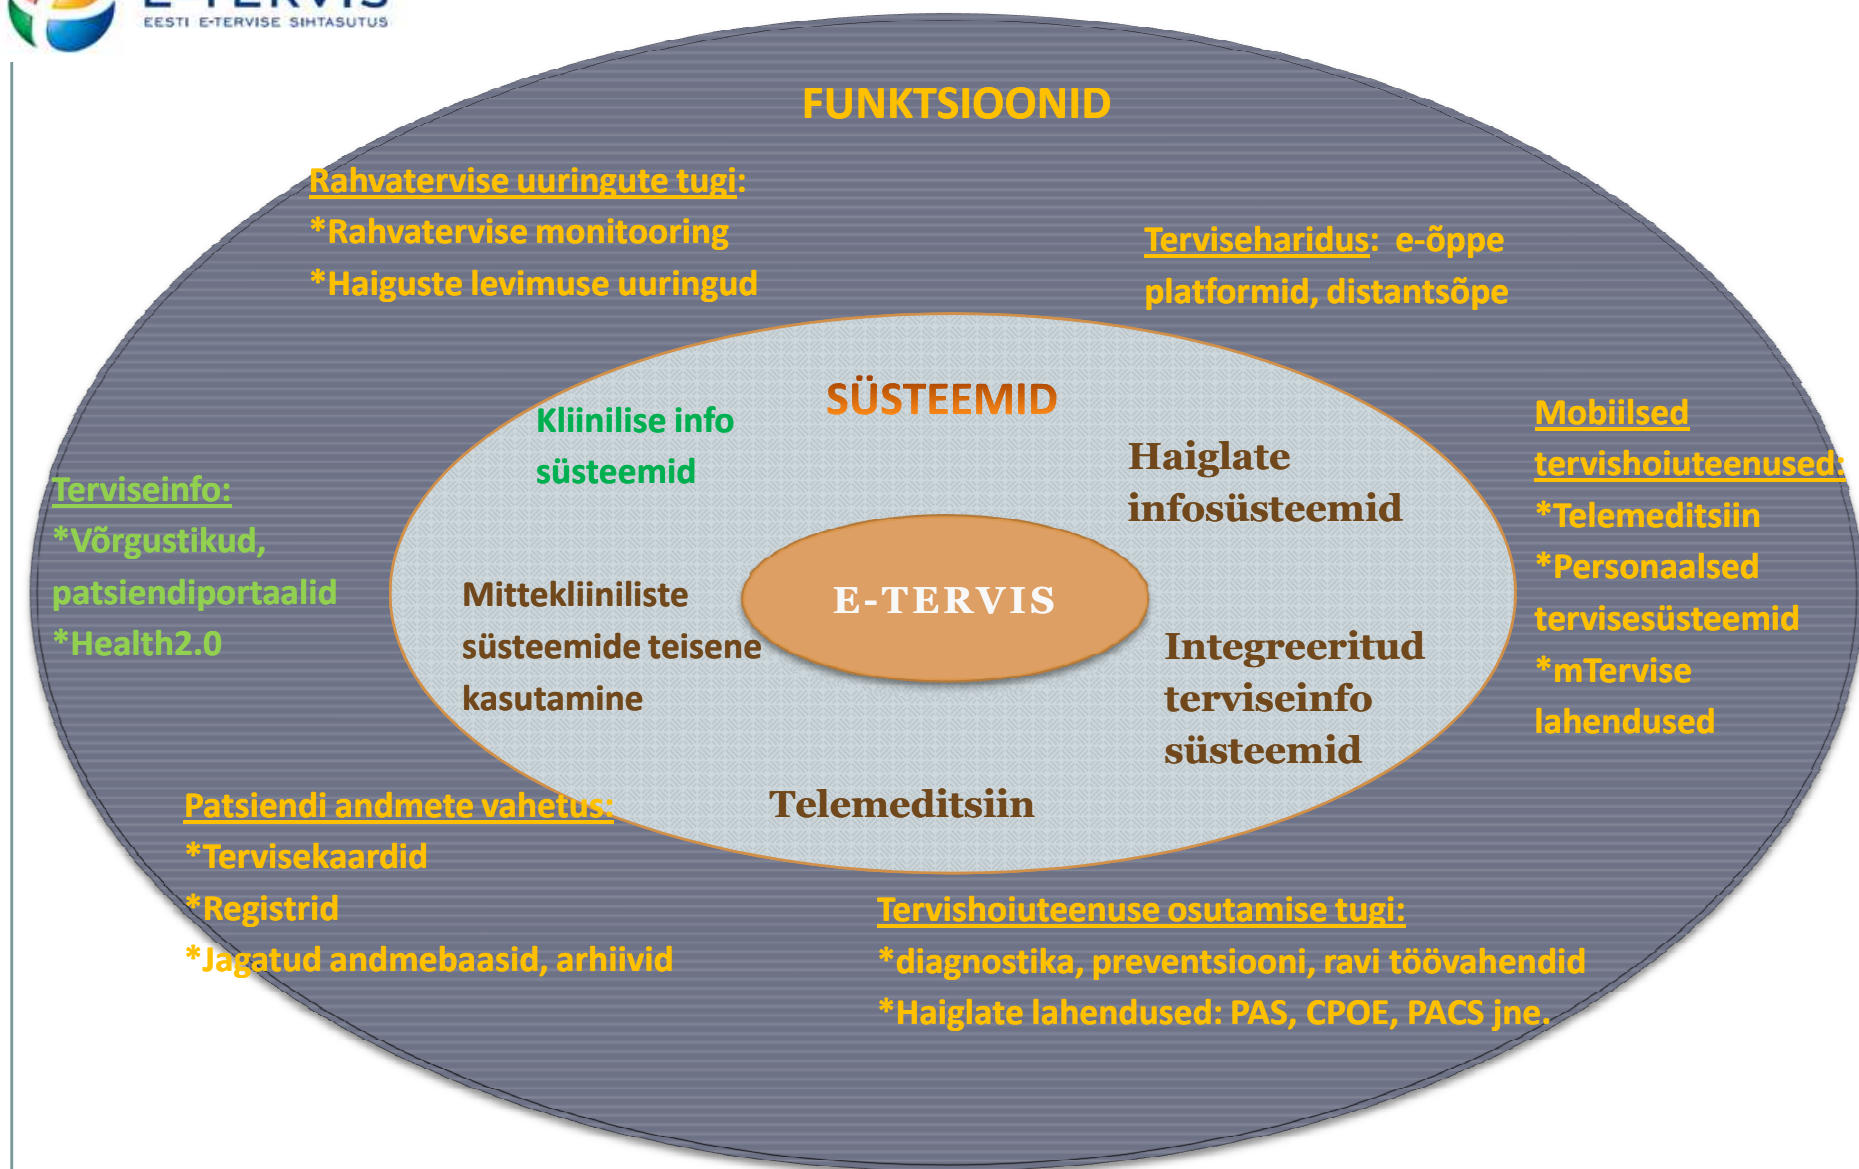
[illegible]
EESTI E-TERVISE SIHTASUTUS

FUNKTSIOONID

Rahvatervise uuringute tugi:
*Rahvatervise monitooring
*Haiguste levimuse uuringud

Terviseharidus: e-õppe platformid, distantsõpe

SÜSTEEMID

Kliinilise info süsteemid

Haiglate infosüsteemid

Terviseinfo:
*Võrgustikud, patsiendiportaalid
*Health2.0

Mittekliiniliste süsteemide teisene kasutamine

E-TERVIS

Integreeritud terviseinfo süsteemid

Mobiilsed tervishoiuteenused:
*Telemeditsiin
*Personaalsed tervisesüsteemid
*mTervise lahendused

Telemeditsiin

Patsiendi andmete vahetus:
*Tervisekaardid
*Registrid
*Jagatud andmebaasid, arhiivid

Tervishoiuteenuse osutamise tugi:
*diagnostika, preventsiooni, ravi töövahendid
*Haiglate lahendused: PAS, CPOE, PACS jne.